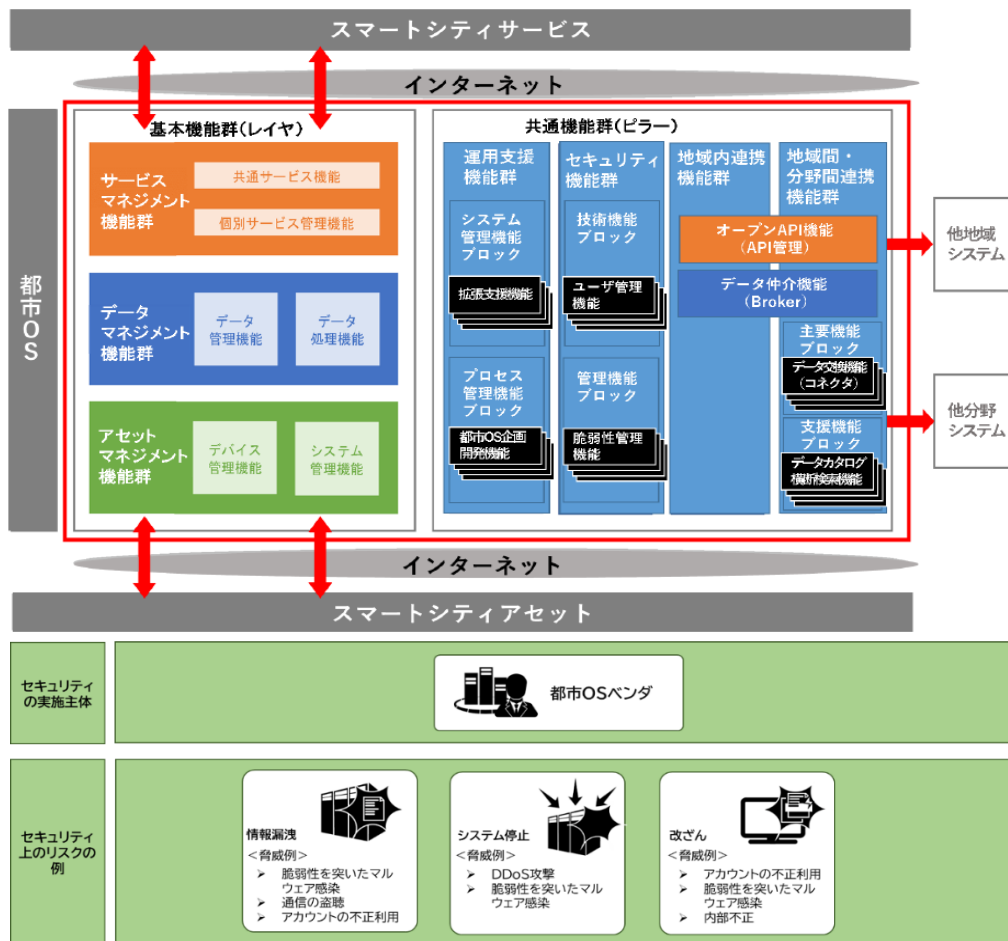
スマートシティサービス

インターネット

都市OS

基本機能群(レイヤ)

サービスマネジメント機能群

共通サービス機能

個別サービス管理機能

データマネジメント機能群

データ管理機能

データ処理機能

アセットマネジメント機能群

デバイス管理機能

システム管理機能

共通機能群(ピラー)

運用支援機能群

システム管理機能ブロック

拡張支援機能

プロセス管理機能ブロック

都市OS企画開発機能

セキュリティ機能群

技術機能ブロック

ユーザ管理機能

管理機能ブロック

脆弱性管理機能

地域内連携機能群

地域間・分野間連携機能群

オープンAPI機能(API管理)

データ仲介機能(Broker)

主要機能ブロック

データ連携機能(コネクタ)

支援機能ブロック

データカタログ横断検索機能

他地域システム

他分野システム

インターネット

スマートシティアセット

セキュリティの実施主体

都市OSベンダ

セキュリティ上のリスクの例

情報漏洩
<脅威例>
➢ 脆弱性を突いたマルウェア感染
➢ 通信の盗聴
➢ アカウントの不正利用

システム停止
<脅威例>
➢ DDoS攻撃
➢ 脆弱性を突いたマルウェア感染

改ざん
<脅威例>
➢ アカウントの不正利用
➢ 脆弱性を突いたマルウェア感染
➢ 内部不正